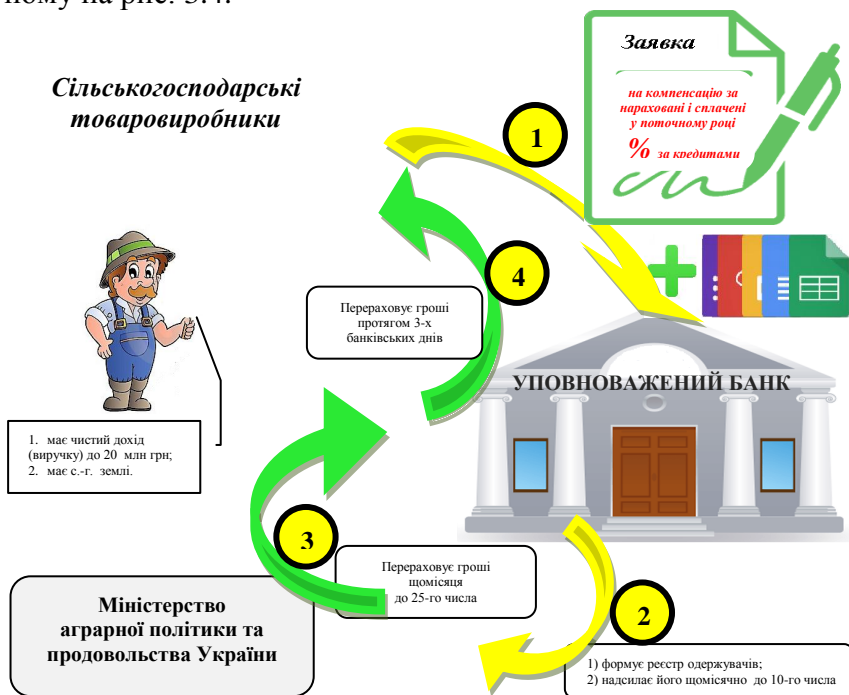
ному на рис. 3.4.

Сільськогосподарські товаровиробники

Заявка

на компенсацію за нараховані і сплачені у поточному році % за кредитами

1

4

Перераховує гроші протягом 3-х банківських днів

УПОВНОВАЖЕНИЙ БАНК

1. має чистий дохід (виручку) до 20 млн грн;
2. має с.-г. землі.

3

Перераховує гроші щомісяця до 25-го числа

Міністерство аграрної політики та продовольства України

2

1) формує реєстр одержувачів;
2) надсилає його щомісячно до 10-го числа